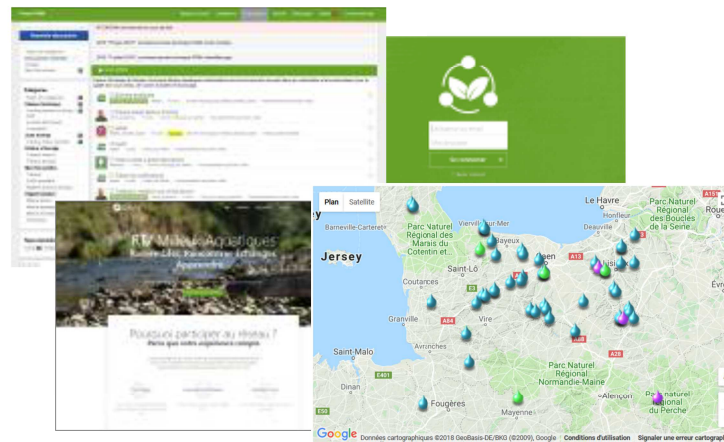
RTV Milieux Aquatiques

Pourquoi participer au réseau ?

Se connecter

Plan
Satellite

Jersey
Barneville-Carteret
Parc Naturel Régional des Marais du Cotentin et
Vierville-sur-Mer
Bayeux
Le Havre
Honfleur
Deauville
Parc Naturel Régional des Boucles de la Seine
Saint-Lô
Coutances
Lisieux
A13
Évreux
Granville
A84
Vire
Saint-Malo
Avranches
Parc Naturel Régional Normandie-Maine
A28
E401
Dinan
Fougères
Mayenne
Alençon
Parc Naturel Régional du Perche
E50
A15
Rouen

Google
Données cartographiques ©2018 GeoBasis-DE/BKG (©2009), Google
Conditions d'utilisation
Signaler une erreur cartograp